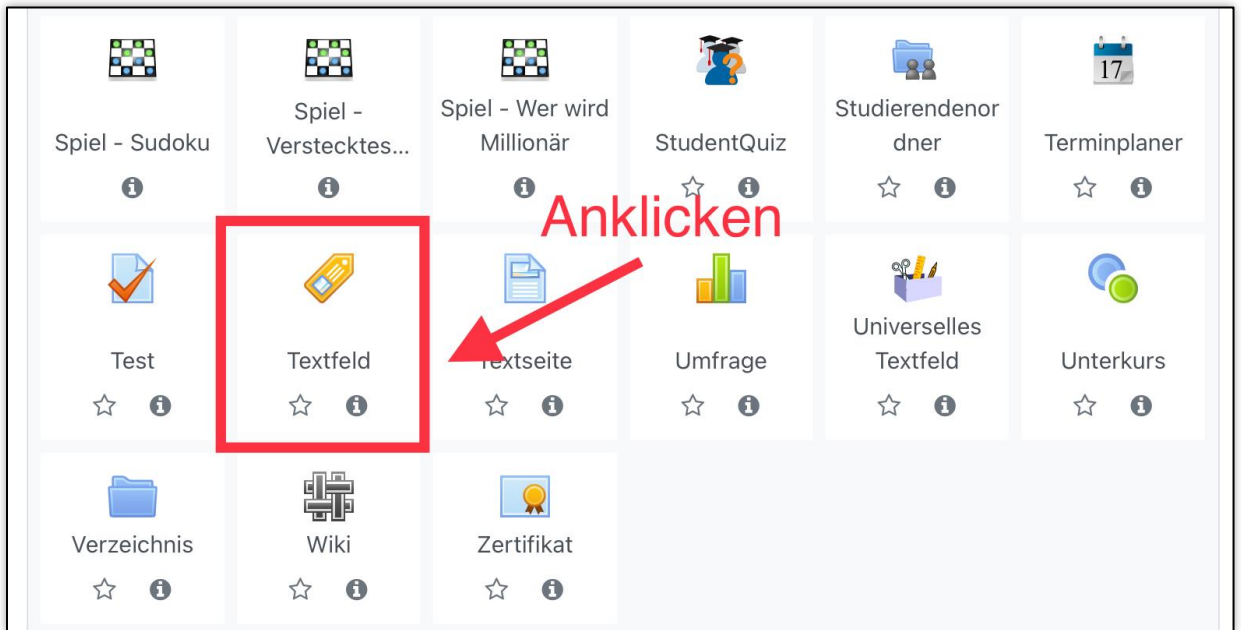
Spiel - Sudoku

Spiel - Verstecktes...

Spiel - Wer wird Millionär

StudentQuiz

Studierendenordner

17

Terminplaner

Anklicken

Test

Textfeld

Textseite

Umfrage

Universelles Textfeld

Unterkurs

Verzeichnis

Wiki

Zertifikat